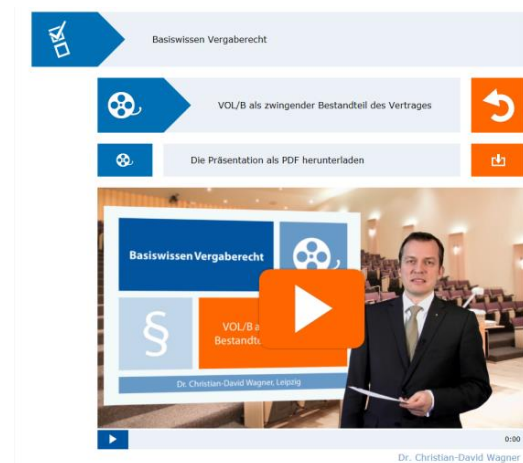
Basiswissen Vergaberecht

VOL/B als zwingender Bestandteil des Vertrages

Die Präsentation als PDF herunterladen

Basiswissen Vergaberecht

§

VOL/B a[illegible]
Bestandt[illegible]

Dr. Christian-David Wagner, Leipzig

0:00

Dr. Christian-David Wagner